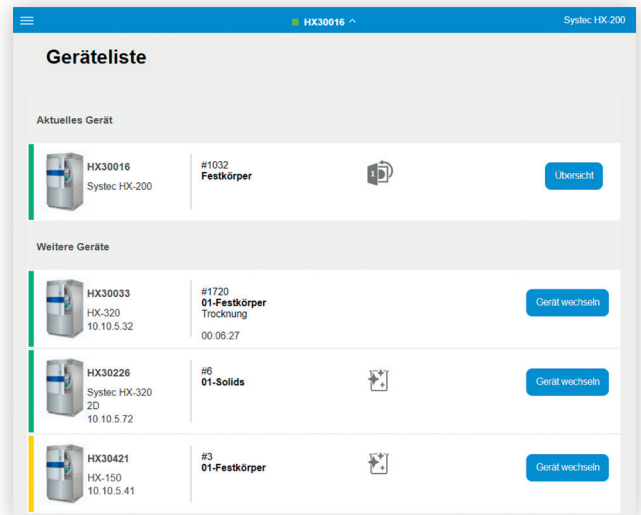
HX30016 ^

Systec HX-200

Geräteliste

Aktuelles Gerät

HX30016
Systec HX-200

#1032
Festkörper

1D

Übersicht

Weitere Geräte

HX30033
HX-320
10.10.5.32

#1720
01-Festkörper
Trocknung

00:06:27

Gerät wechseln

HX30226
Systec HX-320
2D
10.10.5.72

#6
01-Solids

Gerät wechseln

HX30421
HX-150
10.10.5.41

#3
01-Festkörper

Gerät wechseln